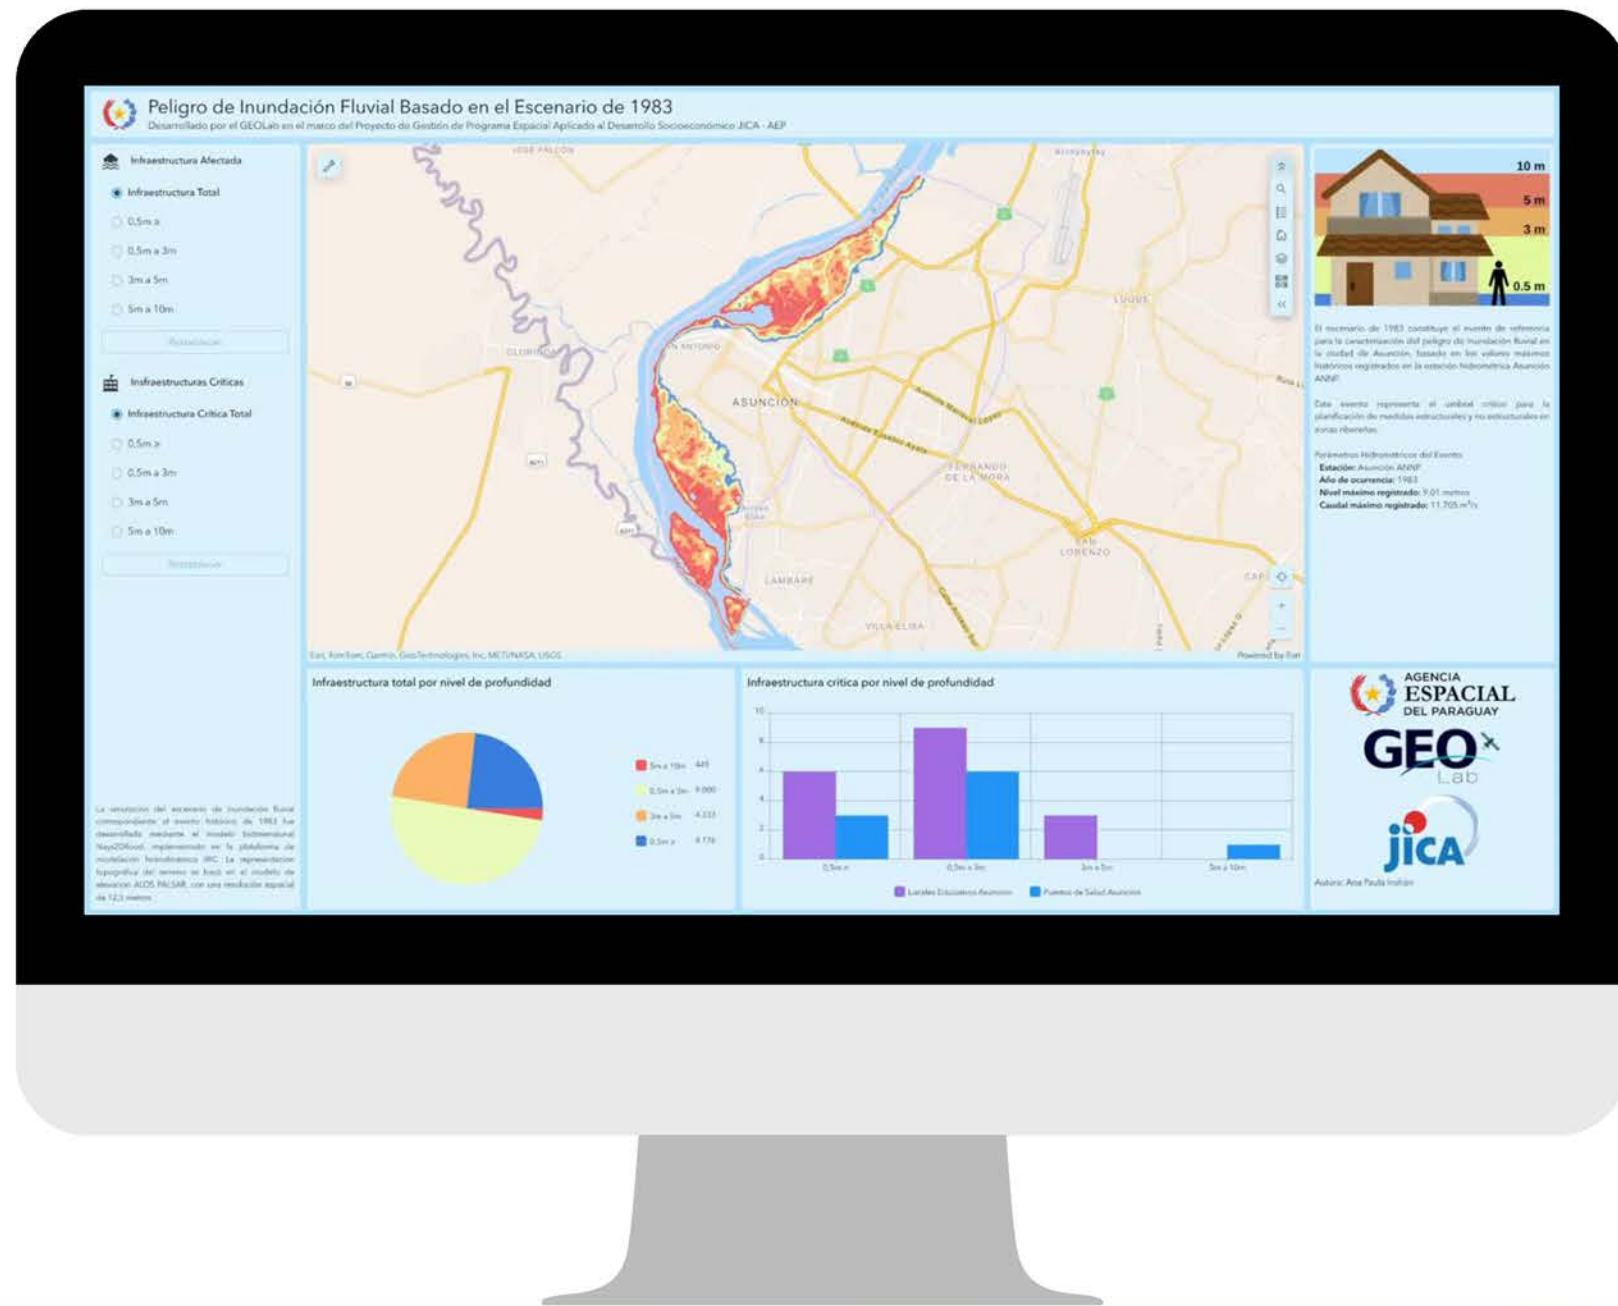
Peligro de Inundación Fluvial Basado en el Escenario de 1983
Desarrollado por el GEOLab en el marco del Proyecto de Gestión de Programa Espacial Aplicado al Desarrollo Socioeconómico JICA - AEP

Infraestructura Afectada
Infraestructura Total
0,5m ≥
0,5m a 3m
3m a 5m
5m a 10m
Restablecer

Infraestructuras Críticas
Infraestructura Crítica Total
0,5m ≥
0,5m a 3m
3m a 5m
5m a 10m
Restablecer

La simulación del escenario de inundación fluvial correspondiente al evento histórico de 1983 fue desarrollada mediante el modelo bidimensional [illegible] implementado en la plataforma de modelación hidrodinámica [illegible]. La representación topográfica del terreno se basó en el modelo de elevación ALOS PALSAR, con una resolución espacial de 12,5 metros.

ASUNCION
LUQUE
FERNANDO DE LA MORA
SAN LORENZO
LAMBARE
VILLA ELISA
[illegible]
Esri, TomTom, Garmin, GeoTechnologies, Inc, METI/NASA, USGS
Powered by Esri

10 m
5 m
3 m
0.5 m

El escenario de 1983 constituye el evento de referencia para la caracterización del peligro de inundación fluvial en la ciudad de Asunción, basado en los valores máximos históricos registrados en la estación hidrométrica Asunción ANNP.

Este evento representa el umbral crítico para la planificación de medidas estructurales y no estructurales en zonas ribereñas.

Parámetros Hidrométricos del Evento
Estación: Asunción ANNP
Año de ocurrencia: 1983
Nivel máximo registrado: 9,01 metros
Caudal máximo registrado: 11.705 $m^3/s$

Infraestructura total por nivel de profundidad
5m a 10m 445
0,5m a 3m 9.000
3m a 5m 4.333
0,5m ≥ 4.776

Infraestructura crítica por nivel de profundidad
10
8
6
4
2
0
0,5m ≥
0,5m a 3m
3m a 5m
5m a 10m
Locales Educativos Asunción
Puestos de Salud Asunción

AGENCIA ESPACIAL DEL PARAGUAY
GEO Lab
JICA
Autora: Ana Paula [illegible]